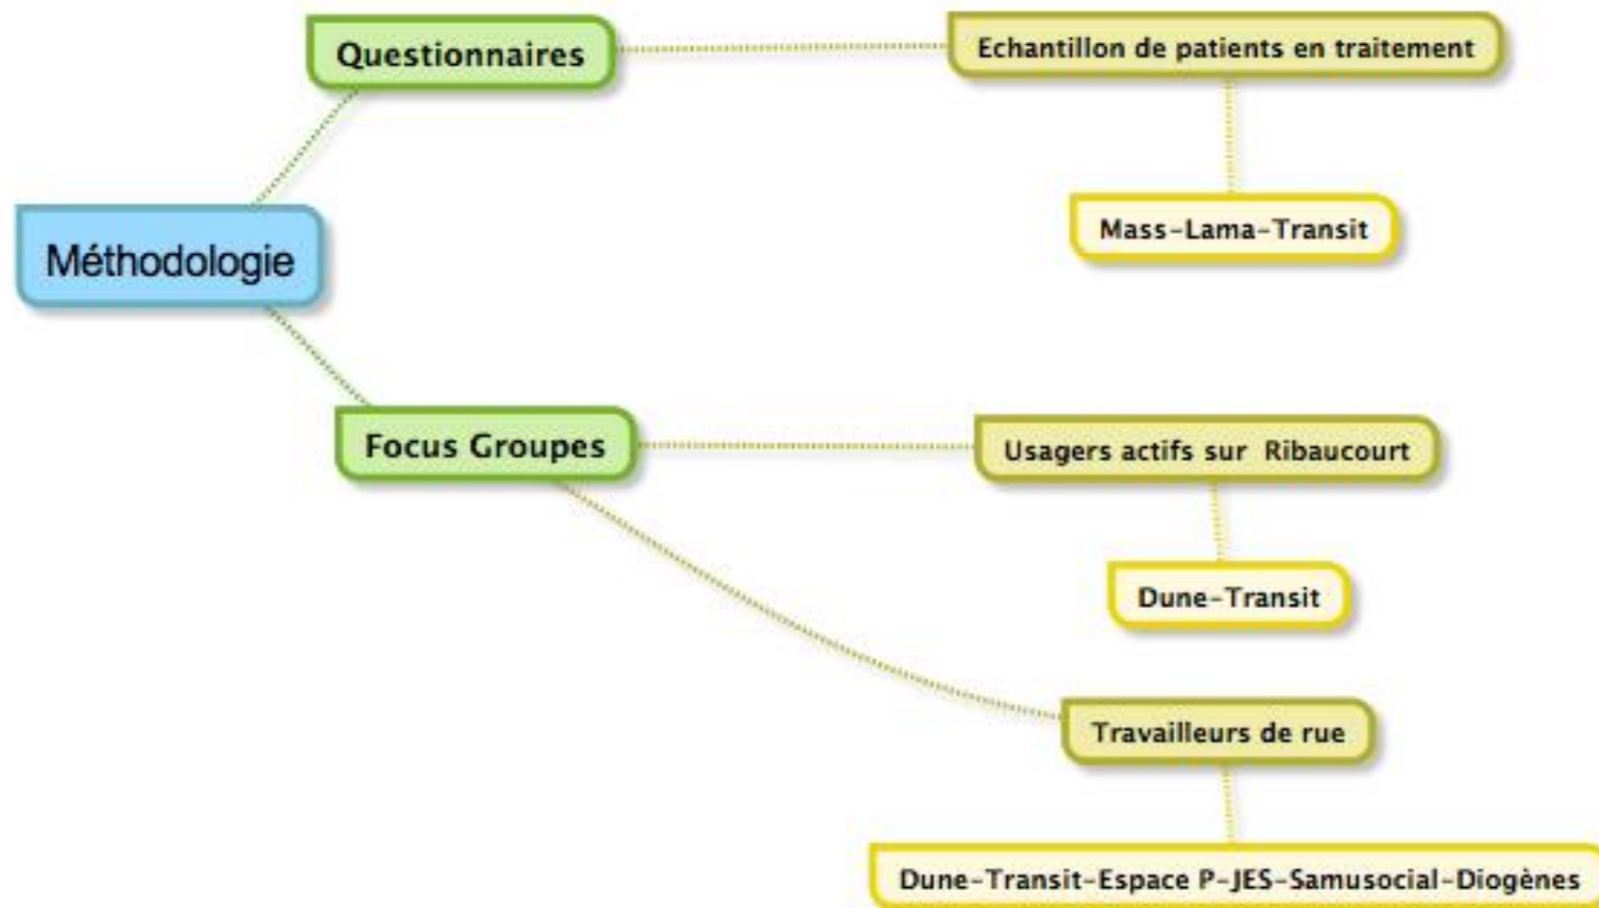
Méthodologie

Questionnaires

Echantillon de patients en traitement

Mass-Lama-Transit

Focus Groupes

Usagers actifs sur Ribaucourt

Dune-Transit

Travailleurs de rue

Dune-Transit-Espace P-JES-Samusocial-Diogènes